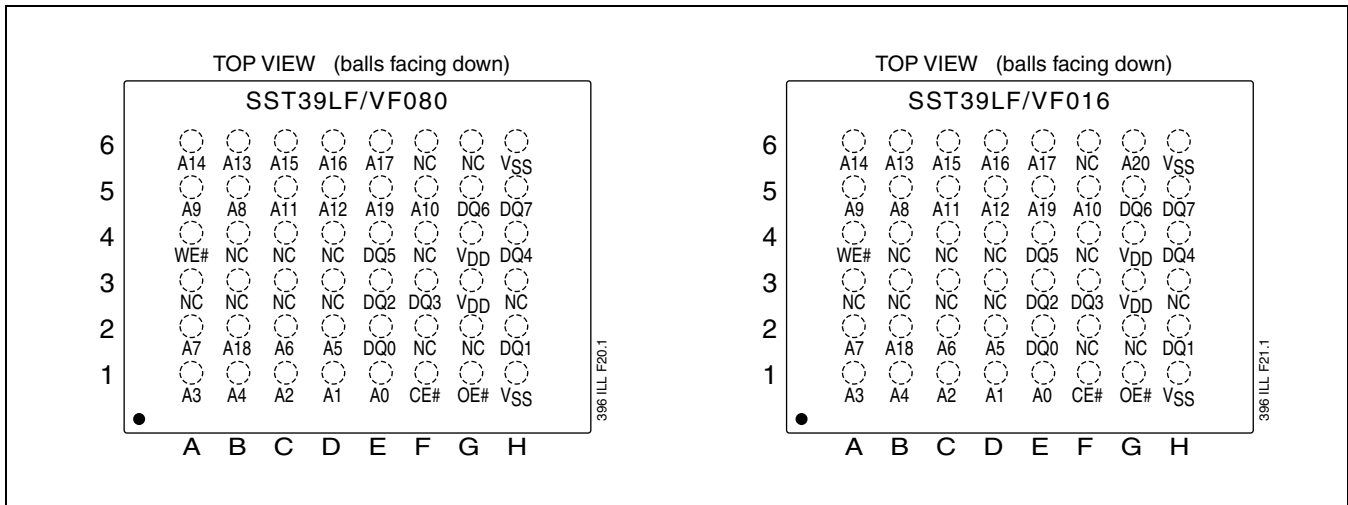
TOP VIEW (balls facing down)

SST39LF/VF080

6 A14 A13 A15 A16 A17 NC NC $V_{SS}$
5 A9 A8 A11 A12 A19 A10 DQ6 DQ7
4 WE# NC NC NC DQ5 NC $V_{DD}$ DQ4
3 NC NC NC NC DQ2 DQ3 $V_{DD}$ NC
2 A7 A18 A6 A5 DQ0 NC NC DQ1
1 A3 A4 A2 A1 A0 CE# OE# $V_{SS}$

A B C D E F G H

396 ILL F20.1

TOP VIEW (balls facing down)

SST39LF/VF016

6 A14 A13 A15 A16 A17 NC A20 $V_{SS}$
5 A9 A8 A11 A12 A19 A10 DQ6 DQ7
4 WE# NC NC NC DQ5 NC $V_{DD}$ DQ4
3 NC NC NC NC DQ2 DQ3 $V_{DD}$ NC
2 A7 A18 A6 A5 DQ0 NC NC DQ1
1 A3 A4 A2 A1 A0 CE# OE# $V_{SS}$

A B C D E F G H

396 ILL F21.1